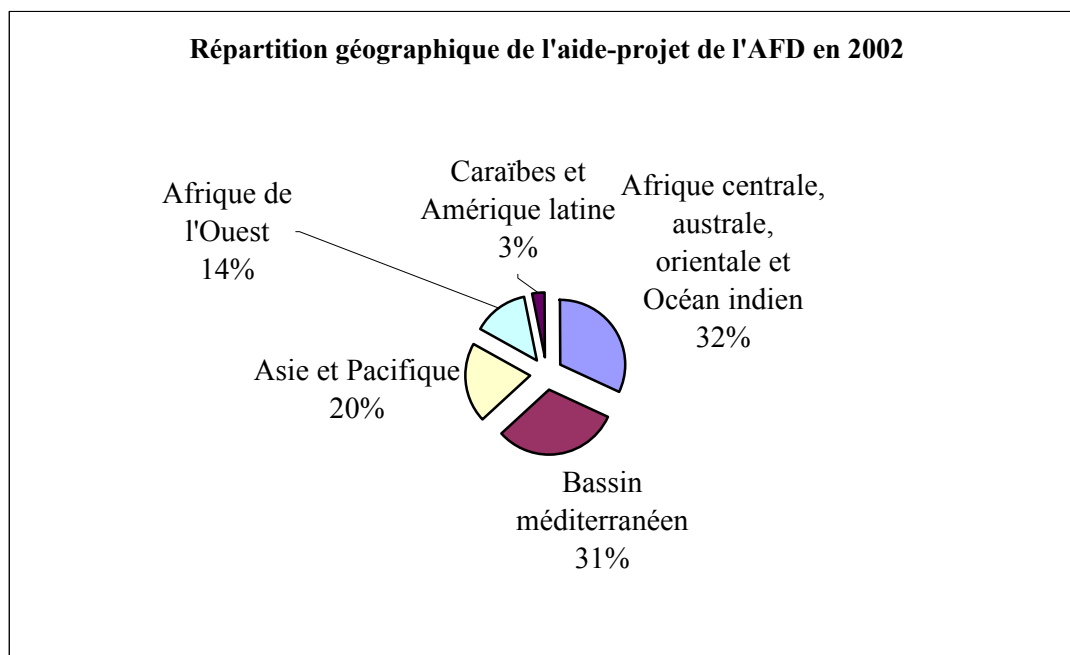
Répartition géographique de l'aide-projet de l'AFD en 2002

Afrique de l'Ouest
14%

Caraïbes et Amérique latine
3%

Afrique centrale, australe, orientale et Océan indien
32%

Asie et Pacifique
20%

Bassin méditerranéen
31%